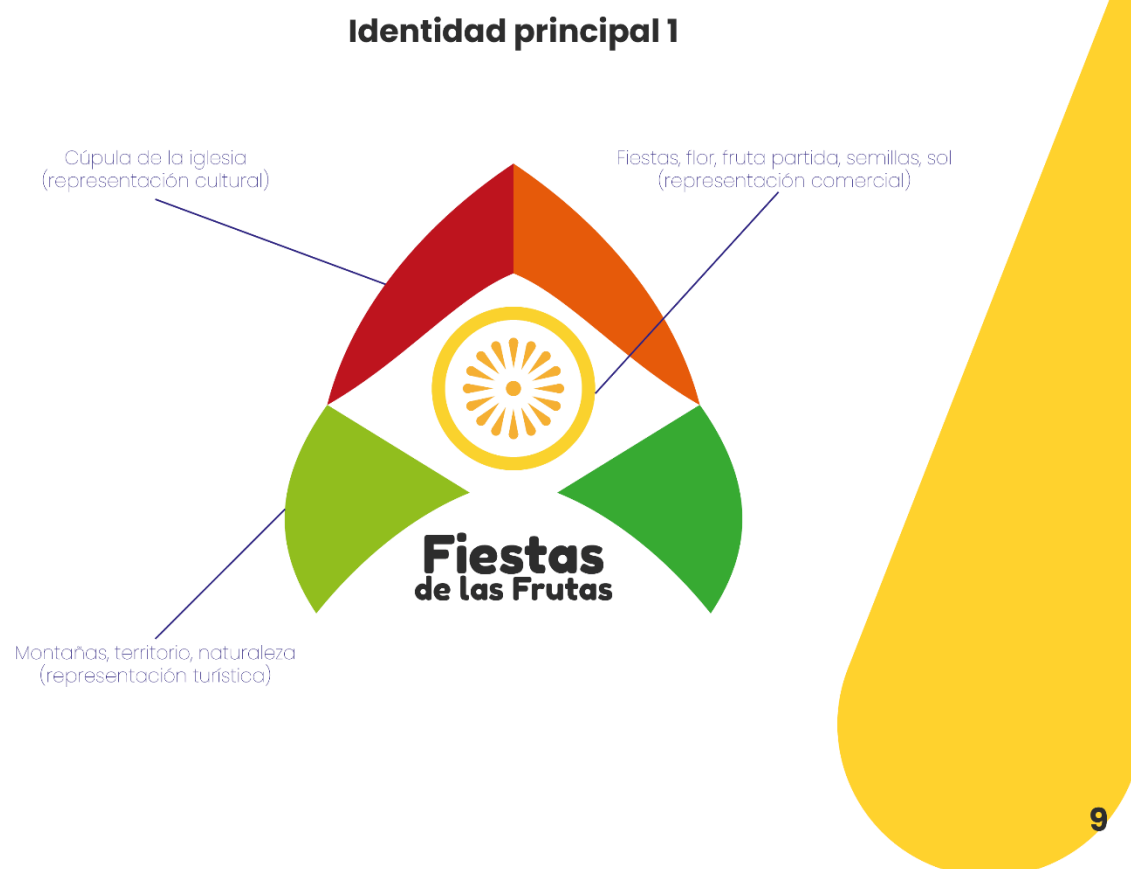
Identidad principal 1

Cúpula de la iglesia
(representación cultural)

Fiestas, flor, fruta partida, semillas, sol
(representación comercial)

Fiestas
de las Frutas

Montañas, territorio, naturaleza
(representación turística)

9